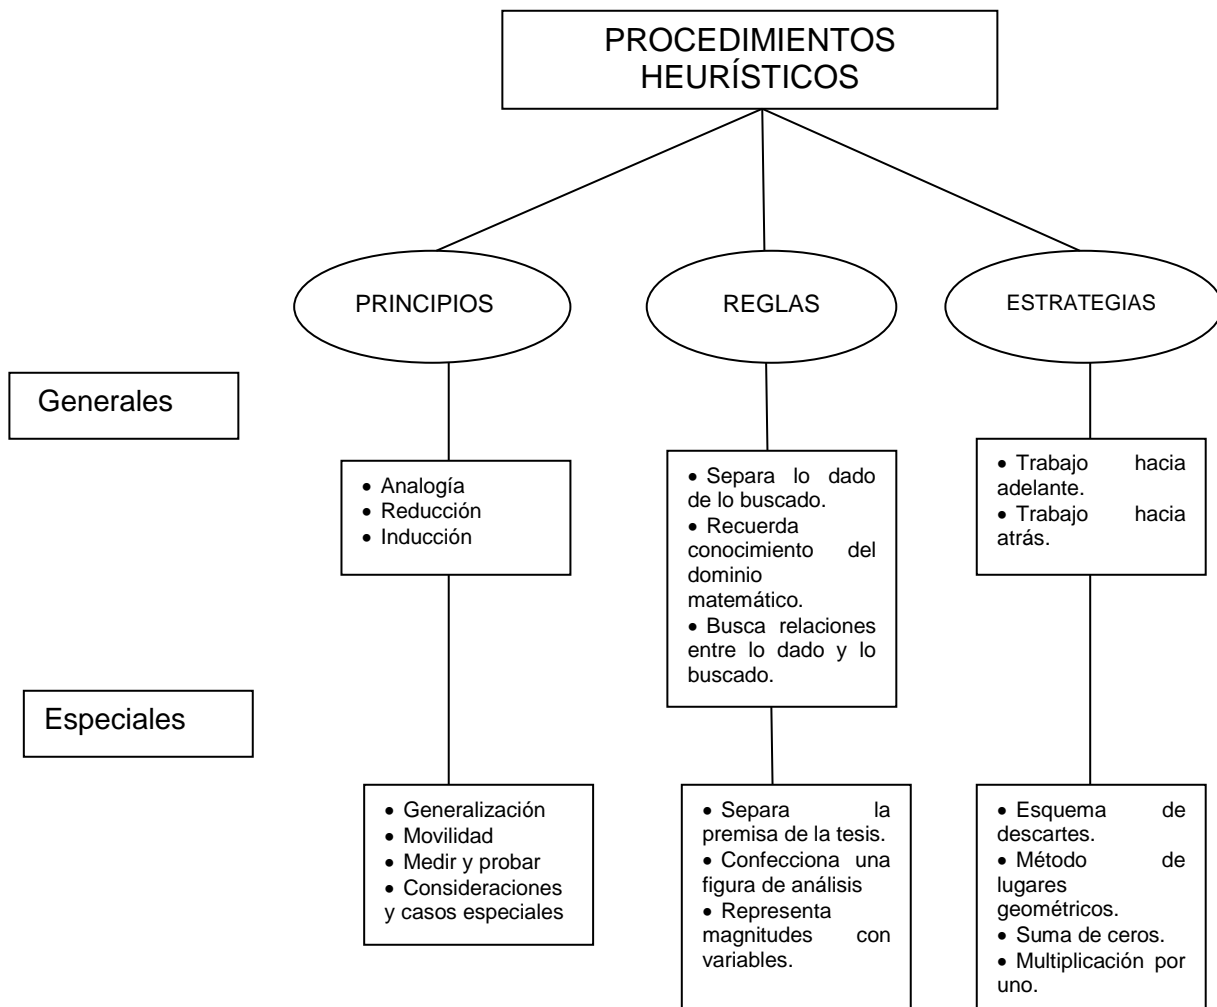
PROCEDIMIENTOS HEURÍSTICOS

PRINCIPIOS

REGLAS

ESTRATEGIAS

Generales

• Analogía
• Reducción
• Inducción

• Separa lo dado de lo buscado.
• Recuerda conocimiento del dominio matemático.
• Busca relaciones entre lo dado y lo buscado.

• Trabajo hacia adelante.
• Trabajo hacia atrás.

Especiales

• Generalización
• Movilidad
• Medir y probar
• Consideraciones y casos especiales

• Separa la premisa de la tesis.
• Confecciona una figura de análisis
• Representa magnitudes con variables.

• Esquema de descartes.
• Método de lugares geométricos.
• Suma de ceros.
• Multiplicación por uno.